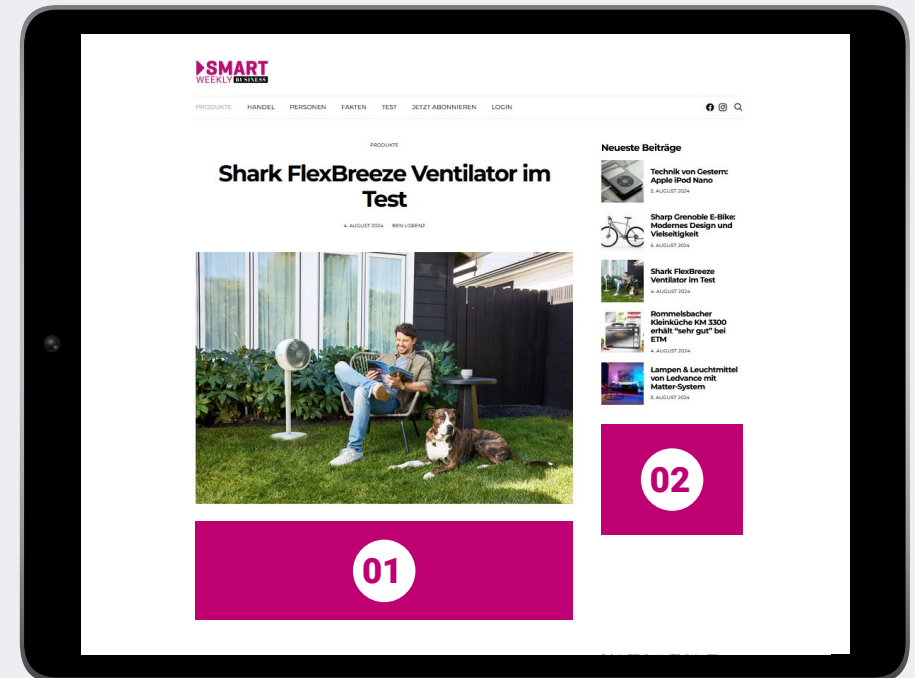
SMART WEEKLY BUSINESS

PRODUKTE HANDEL PERSONEN FAKTEN TEST JETZT ABONNIEREN LOGIN

PRODUKTE

Shark FlexBreeze Ventilator im Test

4. AUGUST 2024 BEN LORENZ

01

Neueste Beiträge

Technik von Gestern: Apple iPod Nano
5. AUGUST 2024

Sharp Grenoble E-Bike: Modernes Design und Vielseitigkeit
5. AUGUST 2024

Shark FlexBreeze Ventilator im Test
4. AUGUST 2024

Rommelsbacher Kleinküche KM 3300 erhält "sehr gut" bei ETM
4. AUGUST 2024

Lampen & Leuchtmittel von Ledvance mit Matter-System
3. AUGUST 2024

02